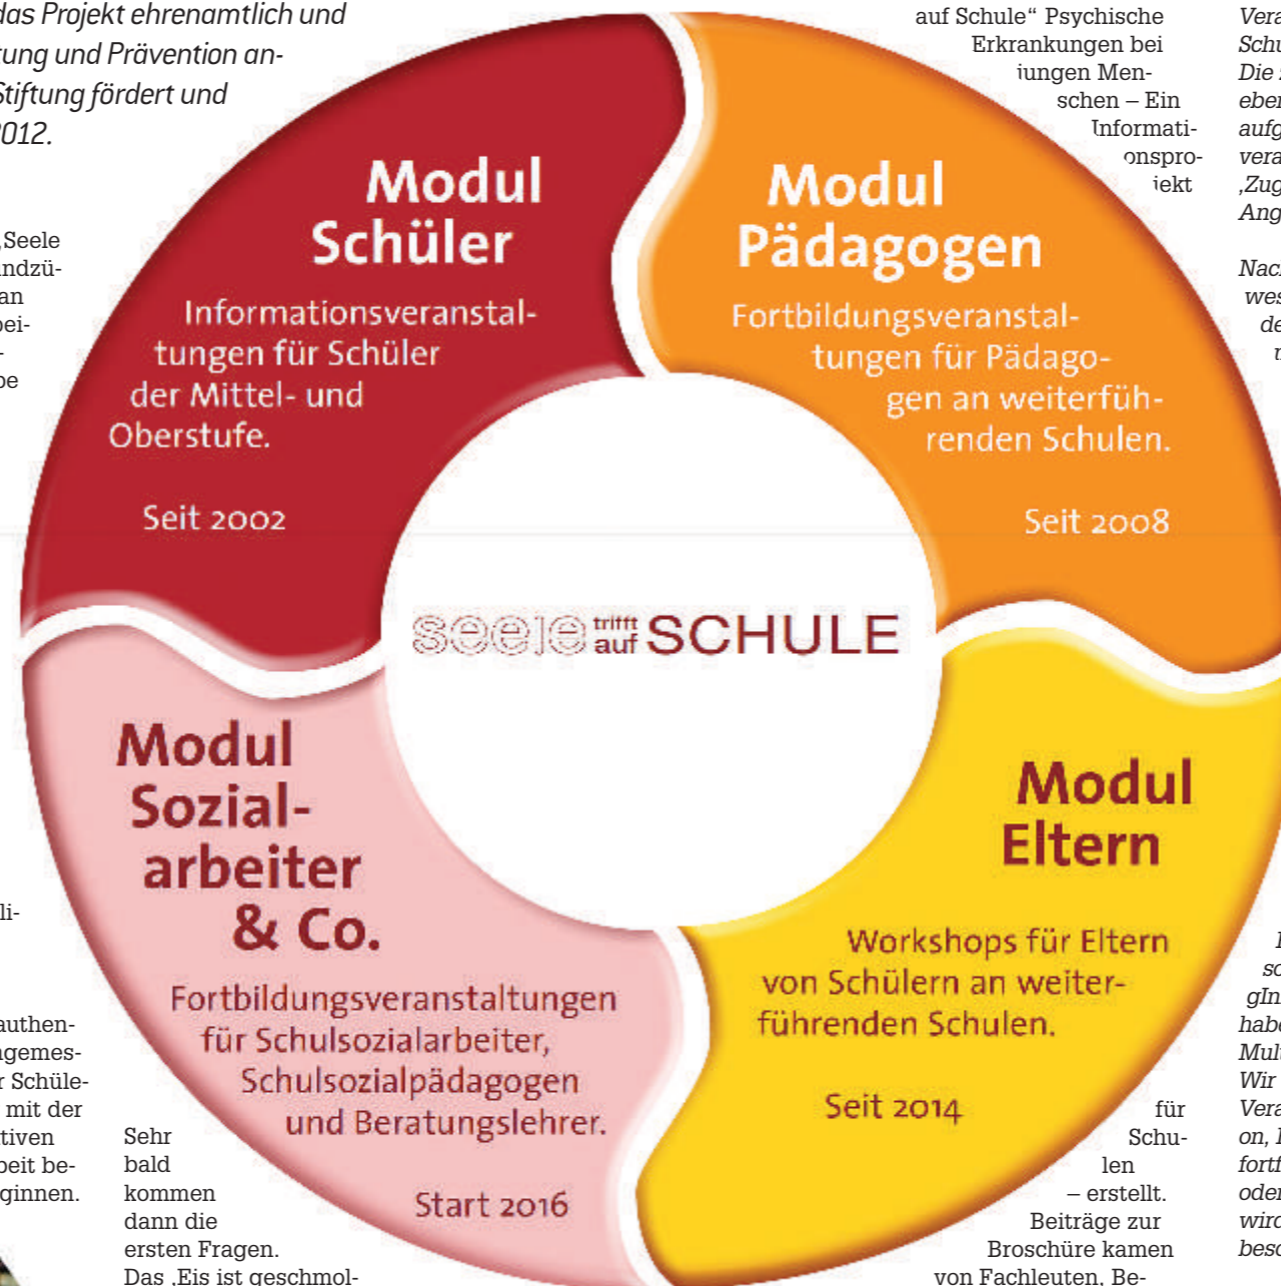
das Projekt ehrenamtlich und
rung und Prävention an-
Stiftung fördert und
2012.

‚Seele
ndzü-
an
bei-

be

li-

authen-
gemes-
r Schüle-
mit der
tiven
beit be-
ginnen.

Sehr bald kommen dann die ersten Fragen. Das ‚Eis ist geschmol-

auf Schule“ Psychische Erkrankungen bei jungen Menschen – Ein Informationsprojekt

für Schulen – erstellt. Beiträge zur Broschüre kamen von Fachleuten, Be-

Vera
Schu
Die
eber
aufg
vera
‚Zug
Ang

Nac
wes
de

sc
gIn
habe
Mul
Wir
Vera
on,
fortf
oder
wird
besc

Modul Schüler

Informationsveranstaltungen für Schüler der Mittel- und Oberstufe.

Seit 2002

Modul Pädagogen

Fortbildungsveranstaltungen für Pädagogen an weiterführenden Schulen.

Seit 2008

seele trifft auf SCHULE

Modul Sozialarbeiter & Co.

Fortbildungsveranstaltungen für Schulsozialarbeiter, Schulsozialpädagogen und Beratungslehrer.

Start 2016

Modul Eltern

Workshops für Eltern von Schülern an weiterführenden Schulen.

Seit 2014